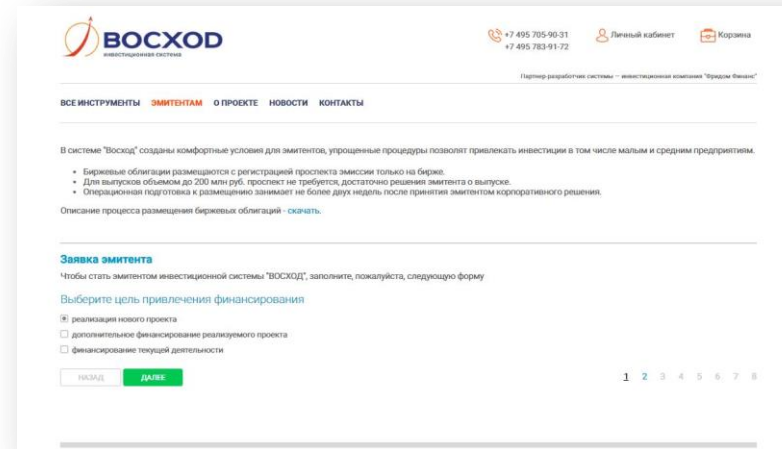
ВОСХОД
инвестиционная система

+7 495 705-90-31
+7 495 783-91-72

Личный кабинет

Корзина

Партнер-разработчик системы – инвестиционная компания "Фридом Финанс"

ВСЕ ИНСТРУМЕНТЫ ЭМИТЕНТАМ О ПРОЕКТЕ НОВОСТИ КОНТАКТЫ

В системе "Восход" созданы комфортные условия для эмитентов, упрощенные процедуры позволят привлекать инвестиции в том числе малым и средним предприятиям.

- Биржевые облигации размещаются с регистрацией проспекта эмиссии только на бирже.
- Для выпусков объемом до 200 млн руб. проспект не требуется, достаточно решения эмитента о выпуске.
- Операционная подготовка к размещению занимает не более двух недель после принятия эмитентом корпоративного решения.

Описание процесса размещения биржевых облигаций - скачать.

Заявка эмитента
Чтобы стать эмитентом инвестиционной системы "ВОСХОД", заполните, пожалуйста, следующую форму

Выберите цель привлечения финансирования

реализация нового проекта
дополнительное финансирование реализуемого проекта
финансирование текущей деятельности

НАЗАД ДАЛЕЕ

1 2 3 4 5 6 7 8